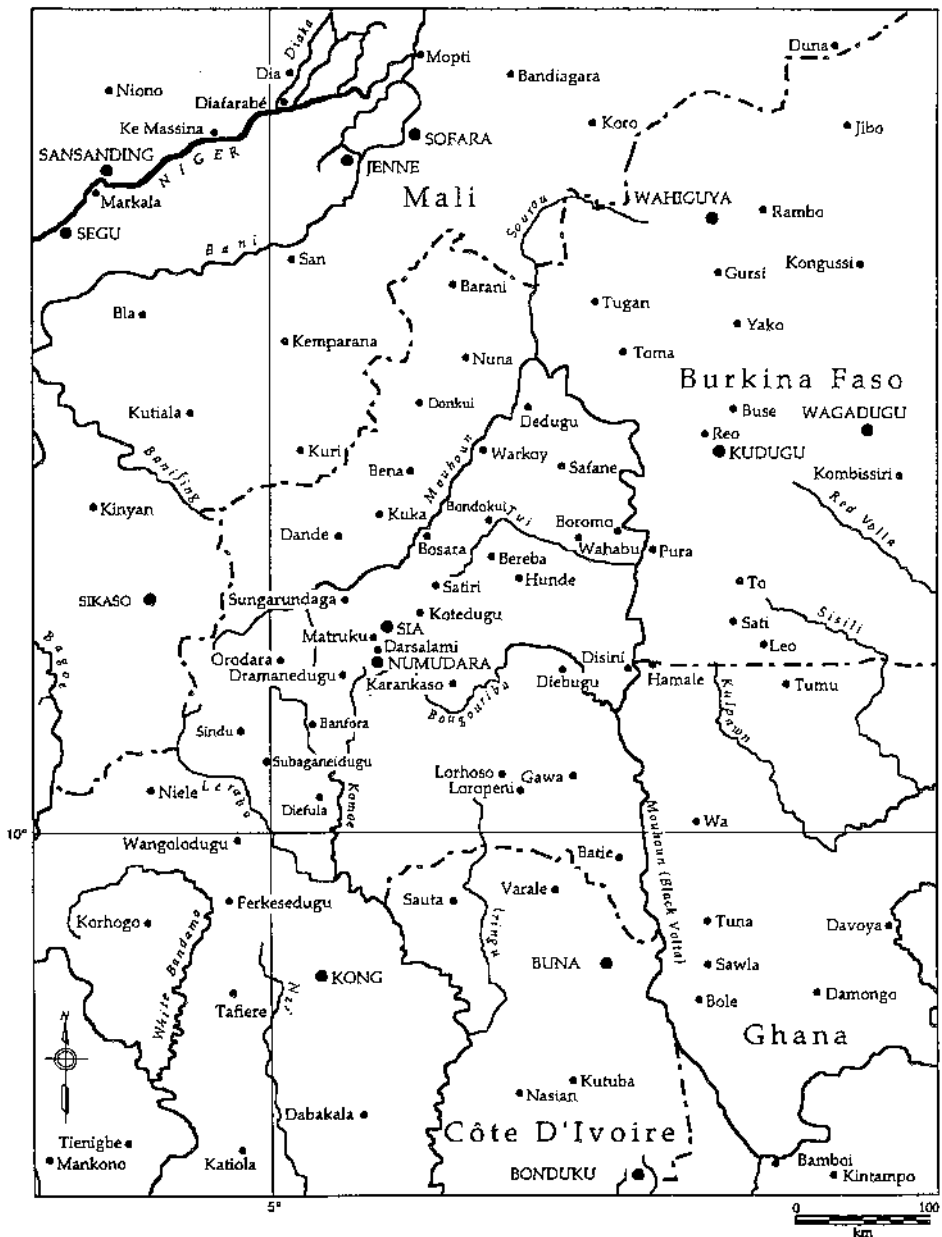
Diaka
Dia
Mopti
Bandiagara
Duna
Niono
Diafarabé
Ke Massina
Koro
Jibo
SANSANDING
NIGER
SOFARA
JENNE
Mali
Sourou
WAHIGUYA
Rambo
Markala
SEGU
Bani
San
Barani
Gursi
Kongussi
Tugan
Bla
Kemparana
Yako
Nuna
Toma
Burkina Faso
Kutiala
Donkui
Dedugu
Buse
WAGADUGU
Reo
KUDUGU
Kuri
Bena
Mouhoun
Warkoy
Safane
Banifing
Kombissiri
Kinyan
Kuka
Bondokui
Tui
Boromo
Red Volta
Dande
Bosara
Wahabu
Pura
Bereba
Hunde
Satiri
To
SIKASO
Sungarundaga
Kotedugu
Sisili
SIA
Sati
Bagoe
Matruku
Leo
Darsalami
Orodara
NUMUDARA
Disini
Dramanedugu
Karankaso
Diebugu
Hamale
Tumu
Bougouriba
Kulpawn
Banfora
Sindu
Subaganeidugu
Lorhoso
Gawa
Niele
Leraba
Loropeni
Diefula
Komoe
Wa
10°
Wangolodugu
Batie
Varale
Perkesedugu
Sauta
Tuna
Davoya
Korhogo
Iringu
White Bandama
BUNA
Mouhoun (Black Volta)
Sawla
Nzi
KONG
Tafiere
Bole
Damongo
N
Ghana
Kutuba
Nasian
Dabakala
Côte D'Ivoire
Tienigbe
Mankono
Katiola
BONDUKU
Bamboi
Kintampo
5°
0
100
km